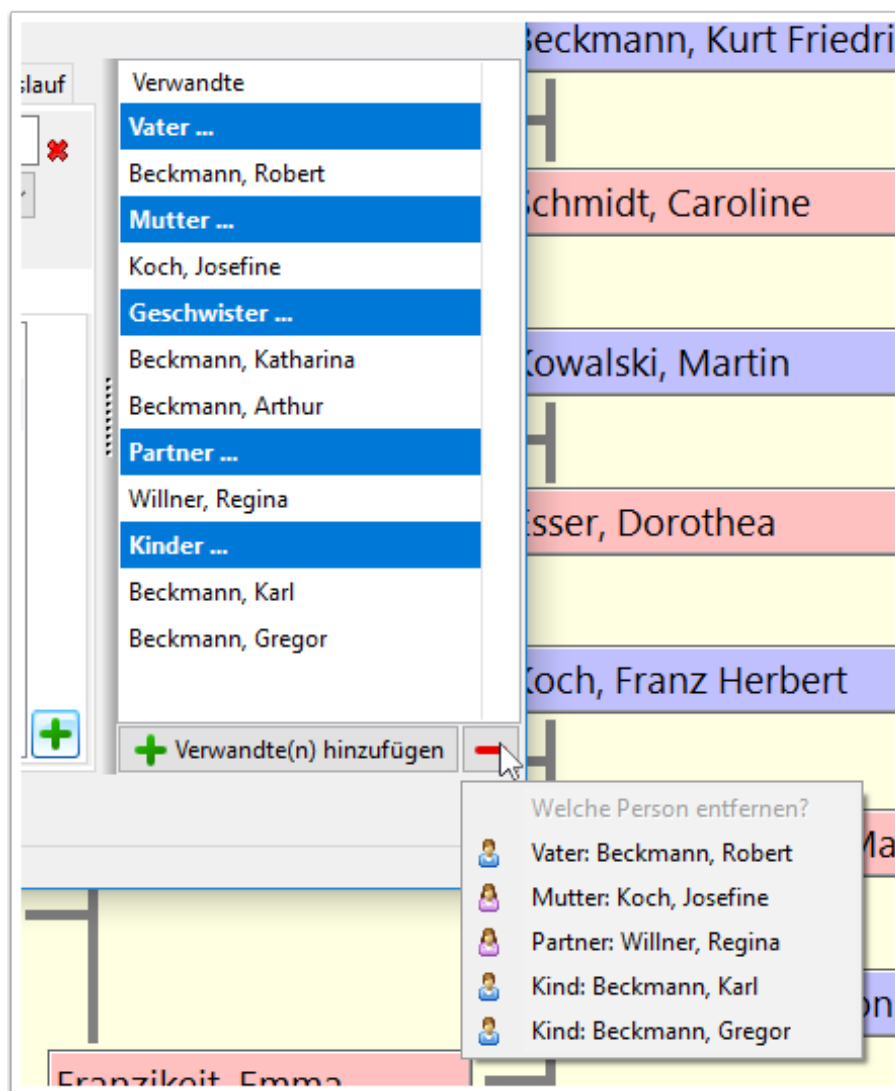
slauf

Verwandte

Vater ...

Beckmann, Robert

Mutter ...

Koch, Josefine

Geschwister ...

Beckmann, Katharina

Beckmann, Arthur

Partner ...

Willner, Regina

Kinder ...

Beckmann, Karl

Beckmann, Gregor

Verwandte(n) hinzufügen

Welche Person entfernen?

Vater: Beckmann, Robert

Mutter: Koch, Josefine

Partner: Willner, Regina

Kind: Beckmann, Karl

Kind: Beckmann, Gregor

eckmann, Kurt Friedri

chmidt, Caroline

owalski, Martin

sser, Dorothea

och, Franz Herbert

Ma

on

Franzikeit, Emma